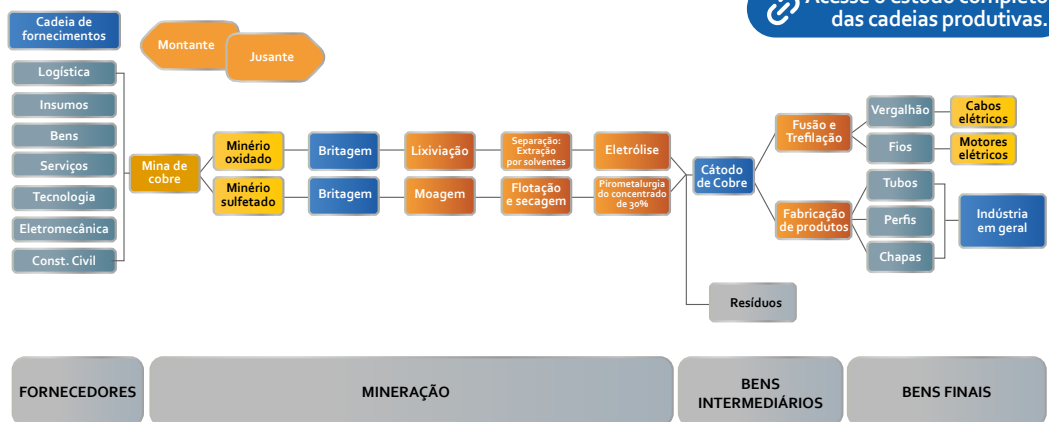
Acesse o estudo completo das cadeias produtivas.

Cadeia de fornecimentos

Montante

Jusante

Logística

Insumos

Bens

Serviços

Tecnologia

Eletromecânica

Const. Civil

Mina de cobre

Minério oxidado

Britagem

Lixiviação

Separação: Extração por solventes

Eletrólise

Minério sulfetado

Britagem

Moagem

Flotação e secagem

Pirometalurgia do concentrado de 30%

Cátodo de Cobre

Fusão e Trefilação

Vergalhão

Cabos elétricos

Fios

Motores elétricos

Fabricação de produtos

Tubos

Perfis

Chapas

Indústria em geral

Resíduos

FORNECEDORES

MINERAÇÃO

BENS INTERMEDIÁRIOS

BENS FINAIS